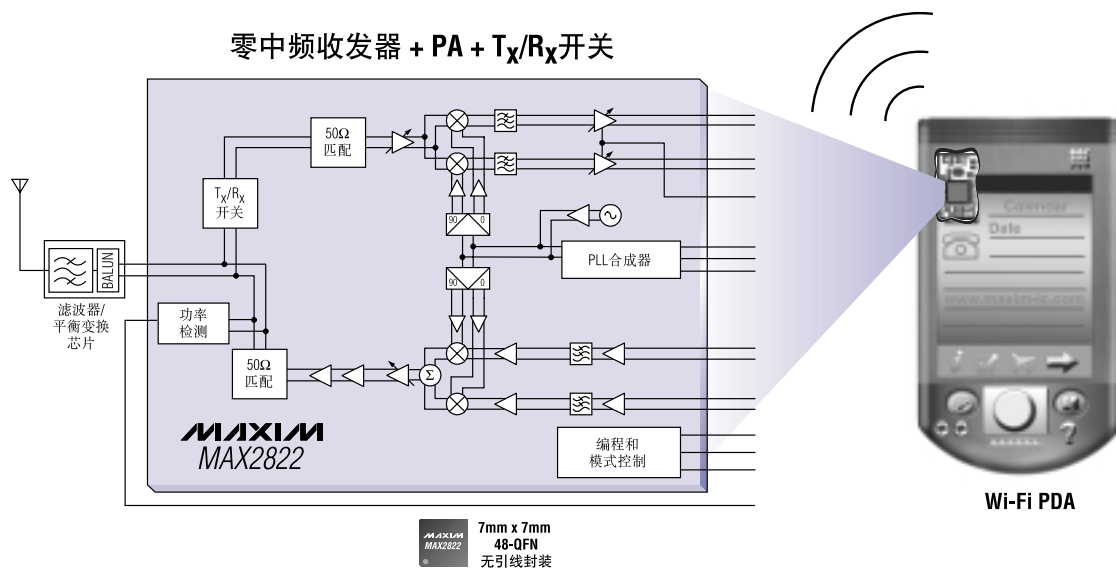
零中频收发器 + PA + $T_X/R_X$开关

50Ω
匹配

$T_X/R_X$
开关

90 0

PLL合成器

90 0

滤波器/
平衡变换
芯片

BALUN

功率
检测

50Ω
匹配

Σ

MAXIM
MAX2822

编程和
模式控制

Calendar
Date

www.maxim-ic.com

Wi-Fi PDA

MAXIM
MAX2822

7mm x 7mm
48-QFN
无引线封装